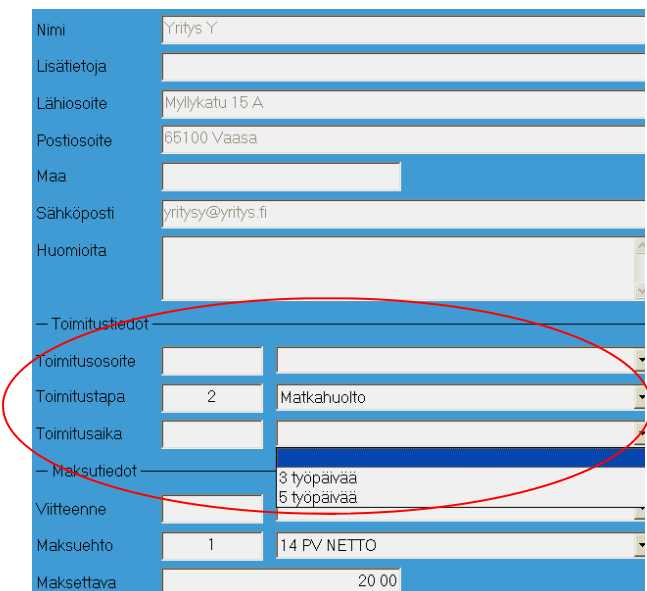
Nimi
Yritys Y
Lisätietoja
Lähiosoite
Myllykatu 15 A
Postiosoite
65100 Vaasa
Maa
Sähköposti
yritysy@yritys.fi
Huomioita

Toimitustiedot
Toimitusosoite
Toimitustapa
2
Matkahuolto
Toimitusaika
3 työpäivää
5 työpäivää

Maksutiedot
Viitteenne
Maksuehto
1
14 PV NETTO
Maksettava
20 00